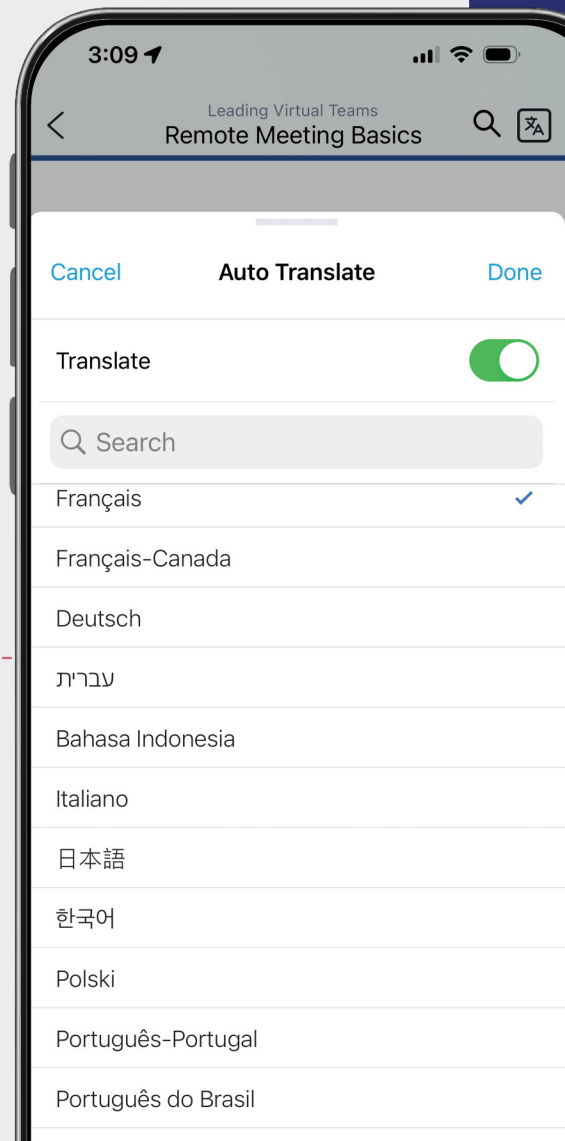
3:09

Leading Virtual Teams
Remote Meeting Basics

Cancel
Auto Translate
Done

Translate

Search

Français
Français-Canada
Deutsch
עברית
Bahasa Indonesia
Italiano
日本語
한국어
Polski
Português-Portugal
Português do Brasil